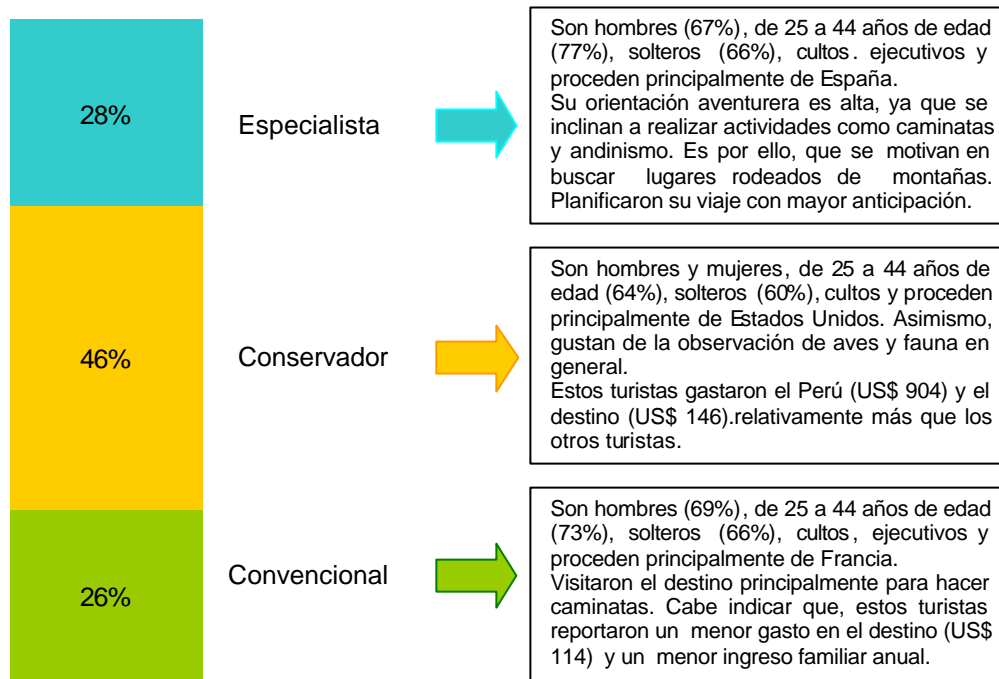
28%

Especialista

Son hombres (67%), de 25 a 44 años de edad (77%), solteros (66%), cultos. ejecutivos y proceden principalmente de España.
Su orientación aventurera es alta, ya que se inclinan a realizar actividades como caminatas y andinismo. Es por ello, que se motivan en buscar lugares rodeados de montañas. Planificaron su viaje con mayor anticipación.

46%

Conservador

Son hombres y mujeres, de 25 a 44 años de edad (64%), solteros (60%), cultos y proceden principalmente de Estados Unidos. Asimismo, gustan de la observación de aves y fauna en general.
Estos turistas gastaron el Perú (US$ 904) y el destino (US$ 146).relativamente más que los otros turistas.

26%

Convencional

Son hombres (69%), de 25 a 44 años de edad (73%), solteros (66%), cultos, ejecutivos y proceden principalmente de Francia.
Visitaron el destino principalmente para hacer caminatas. Cabe indicar que, estos turistas reportaron un menor gasto en el destino (US$ 114) y un menor ingreso familiar anual.